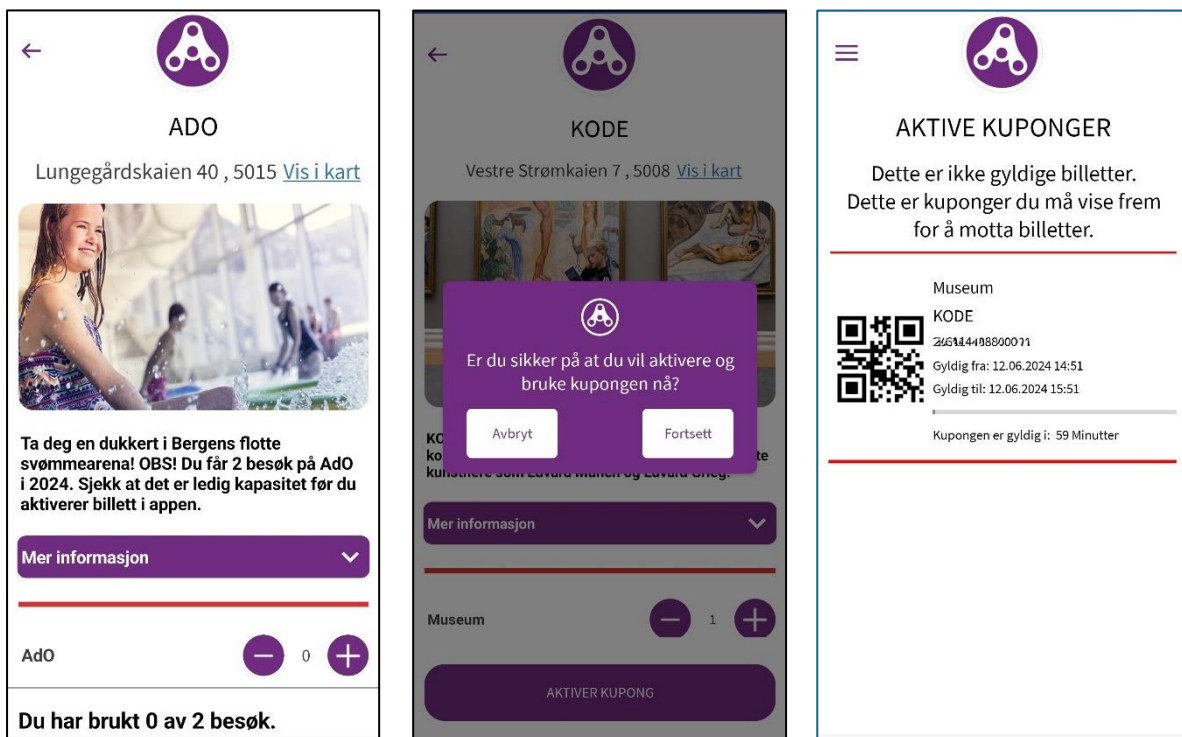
←

ADO

Lungegårdskaien 40 , 5015 Vis i kart

Ta deg en dukkert i Bergens flotte svømmearena! OBS! Du får 2 besøk på AdO i 2024. Sjekk at det er ledig kapasitet før du aktiverer billett i appen.

Mer informasjon

AdO 0

Du har brukt 0 av 2 besøk.

←

KODE

Vestre Strømkaien 7 , 5008 Vis i kart

Er du sikker på at du vil aktivere og bruke kupongen nå?

Avbryt

Fortsett

KO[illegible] ko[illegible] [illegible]te kunstnere som Edvard Munch og Edvard Grieg.

Mer informasjon

Museum 1

AKTIVER KUPONG

AKTIVE KUPONGER

Dette er ikke gyldige billetter. Dette er kuponger du må vise frem for å motta billetter.

Museum

KODE

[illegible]

Gyldig fra: 12.06.2024 14:51

Gyldig til: 12.06.2024 15:51

Kupongen er gyldig i: 59 Minutter